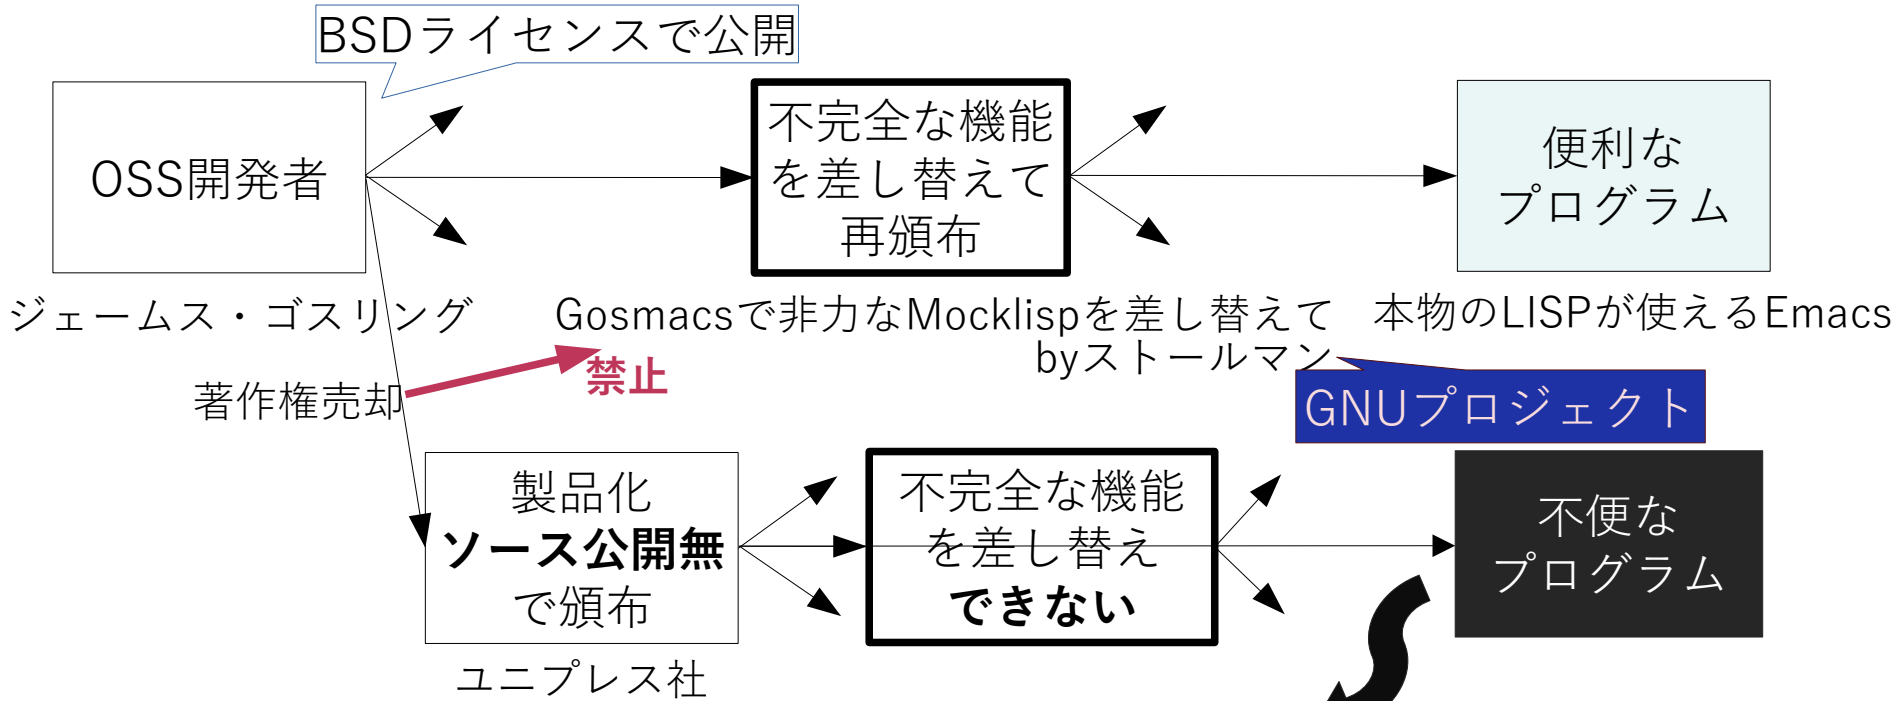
BSDライセンスで公開

OSS開発者

不完全な機能を差し替えて再頒布

便利なプログラム

ジェームス・ゴスリング

Gosmacsで非力なMocklispを差し替えて
byストールマン

本物のLISPが使えるEmacs

禁止

著作権売却

GNUプロジェクト

製品化
ソース公開無
で頒布

不完全な機能を差し替え
できない

不便なプログラム

ユニプレス社